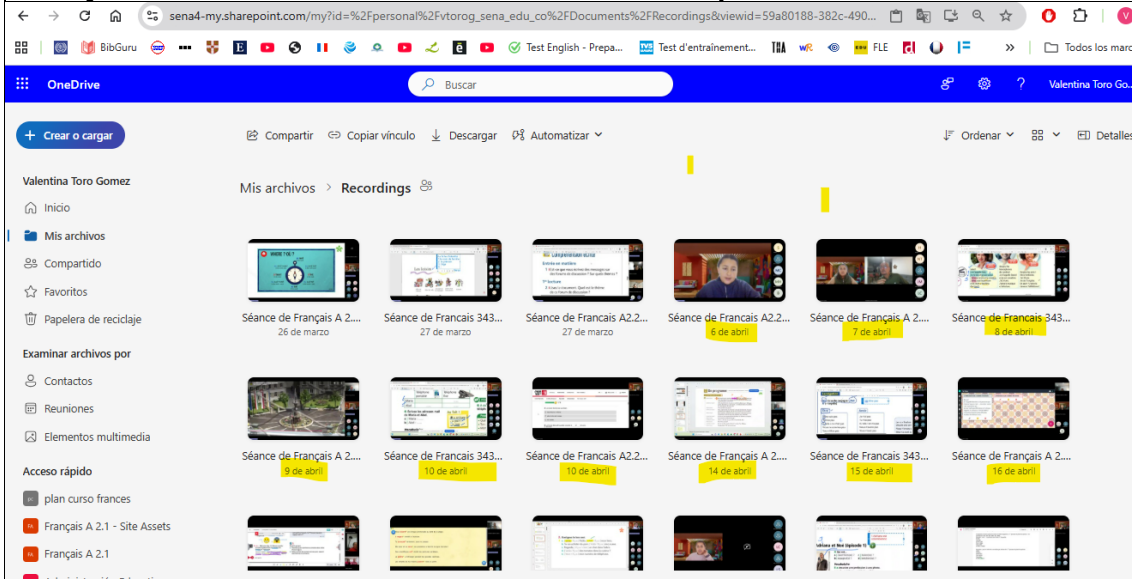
sena4-my.sharepoint.com/my?id=%2Fpersonal%2Fvtorog_sena_edu_co%2FDocuments%2FRecordings&viewid=59a80188-382c-490...

BibGuru E Test English - Prepa... Test d'entraînement... FLE » Todos los marc

OneDrive Buscar Valentina Toro Go...

Crear o cargar

Valentina Toro Gomez
Inicio
Mis archivos
Compartido
Favoritos
Papelera de reciclaje

Examinar archivos por
Contactos
Reuniones
Elementos multimedia

Acceso rápido
plan curso frances
Français A 2.1 - Site Assets
Français A 2.1

Compartir Copiar vínculo Descargar Automatizar Ordenar Detalles

Mis archivos > Recordings

Séance de Français A 2.... 26 de marzo
Séance de Francais 343... 27 de marzo
Séance de Francais A2.2... 27 de marzo
Séance de Francais A2.2... 6 de abril
Séance de Français A 2.... 7 de abril
Séance de Francais 343... 8 de abril

Séance de Français A 2.... 9 de abril
Séance de Francais 343... 10 de abril
Séance de Francais A2.2... 10 de abril
Séance de Français A 2.... 14 de abril
Séance de Francais 343... 15 de abril
Séance de Français A 2.... 16 de abril